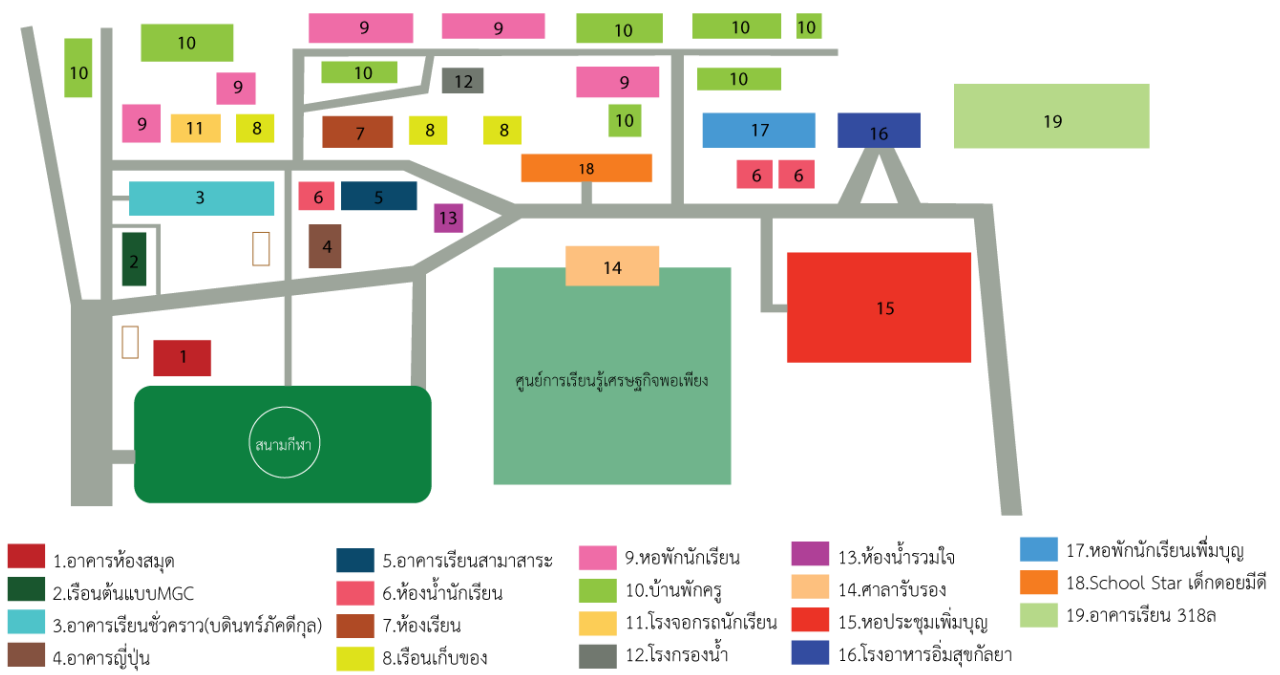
10
10
9
9
11
8
9
9
10
10
10
10
12
9
7
8
8
10
10
17
16
19
18
6
6
3
6
5
13
2
4
14
15
1
ศูนย์การเรียนรู้เศรษฐกิจพอเพียง
สนามกีฬา

1.อาคารห้องสมุด
2.เรือนต้นแบบMGC
3.อาคารเรียนชั่วคราว(บดินทร์ภัคดีกุล)
4.อาคารญี่ปุ่น
5.อาคารเรียนสามาสาระ
6.ห้องน้ำนักเรียน
7.ห้องเรียน
8.เรือนเก็บของ
9.หอพักนักเรียน
10.บ้านพักครู
11.โรงจอกรถนักเรียน
12.โรงกรองน้ำ
13.ห้องน้ำรวมใจ
14.ศาลารับรอง
15.หอประชุมเพิ่มบุญ
16.โรงอาหารอิ่มสุขกัลยา
17.หอพักนักเรียนเพิ่มบุญ
18.School Star เด็กดอยมีดี
19.อาคารเรียน 318ล